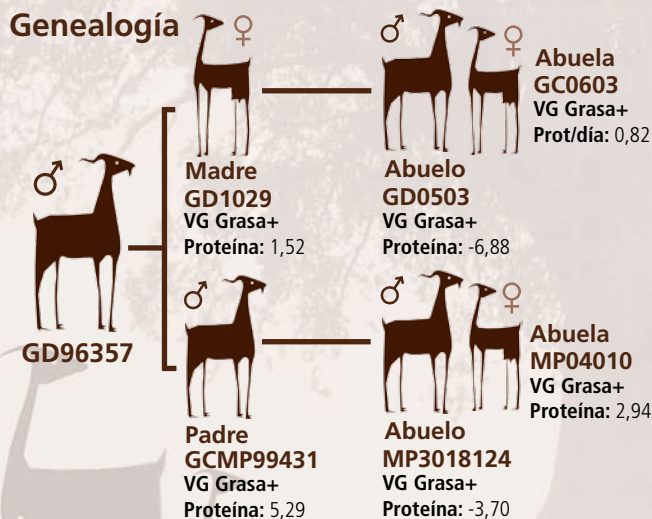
Genealogía

♂
GD96357

♀
Madre
GD1029
VG Grasa+
Proteína: 1,52

♂
Abuelo
GD0503
VG Grasa+
Proteína: -6,88

♀
Abuela
GC0603
VG Grasa+
Prot/día: 0,82

♂
Padre
GCMP99431
VG Grasa+
Proteína: 5,29

♂
Abuelo
MP3018124
VG Grasa+
Proteína: -3,70

♀
Abuela
MP04010
VG Grasa+
Proteína: 2,94